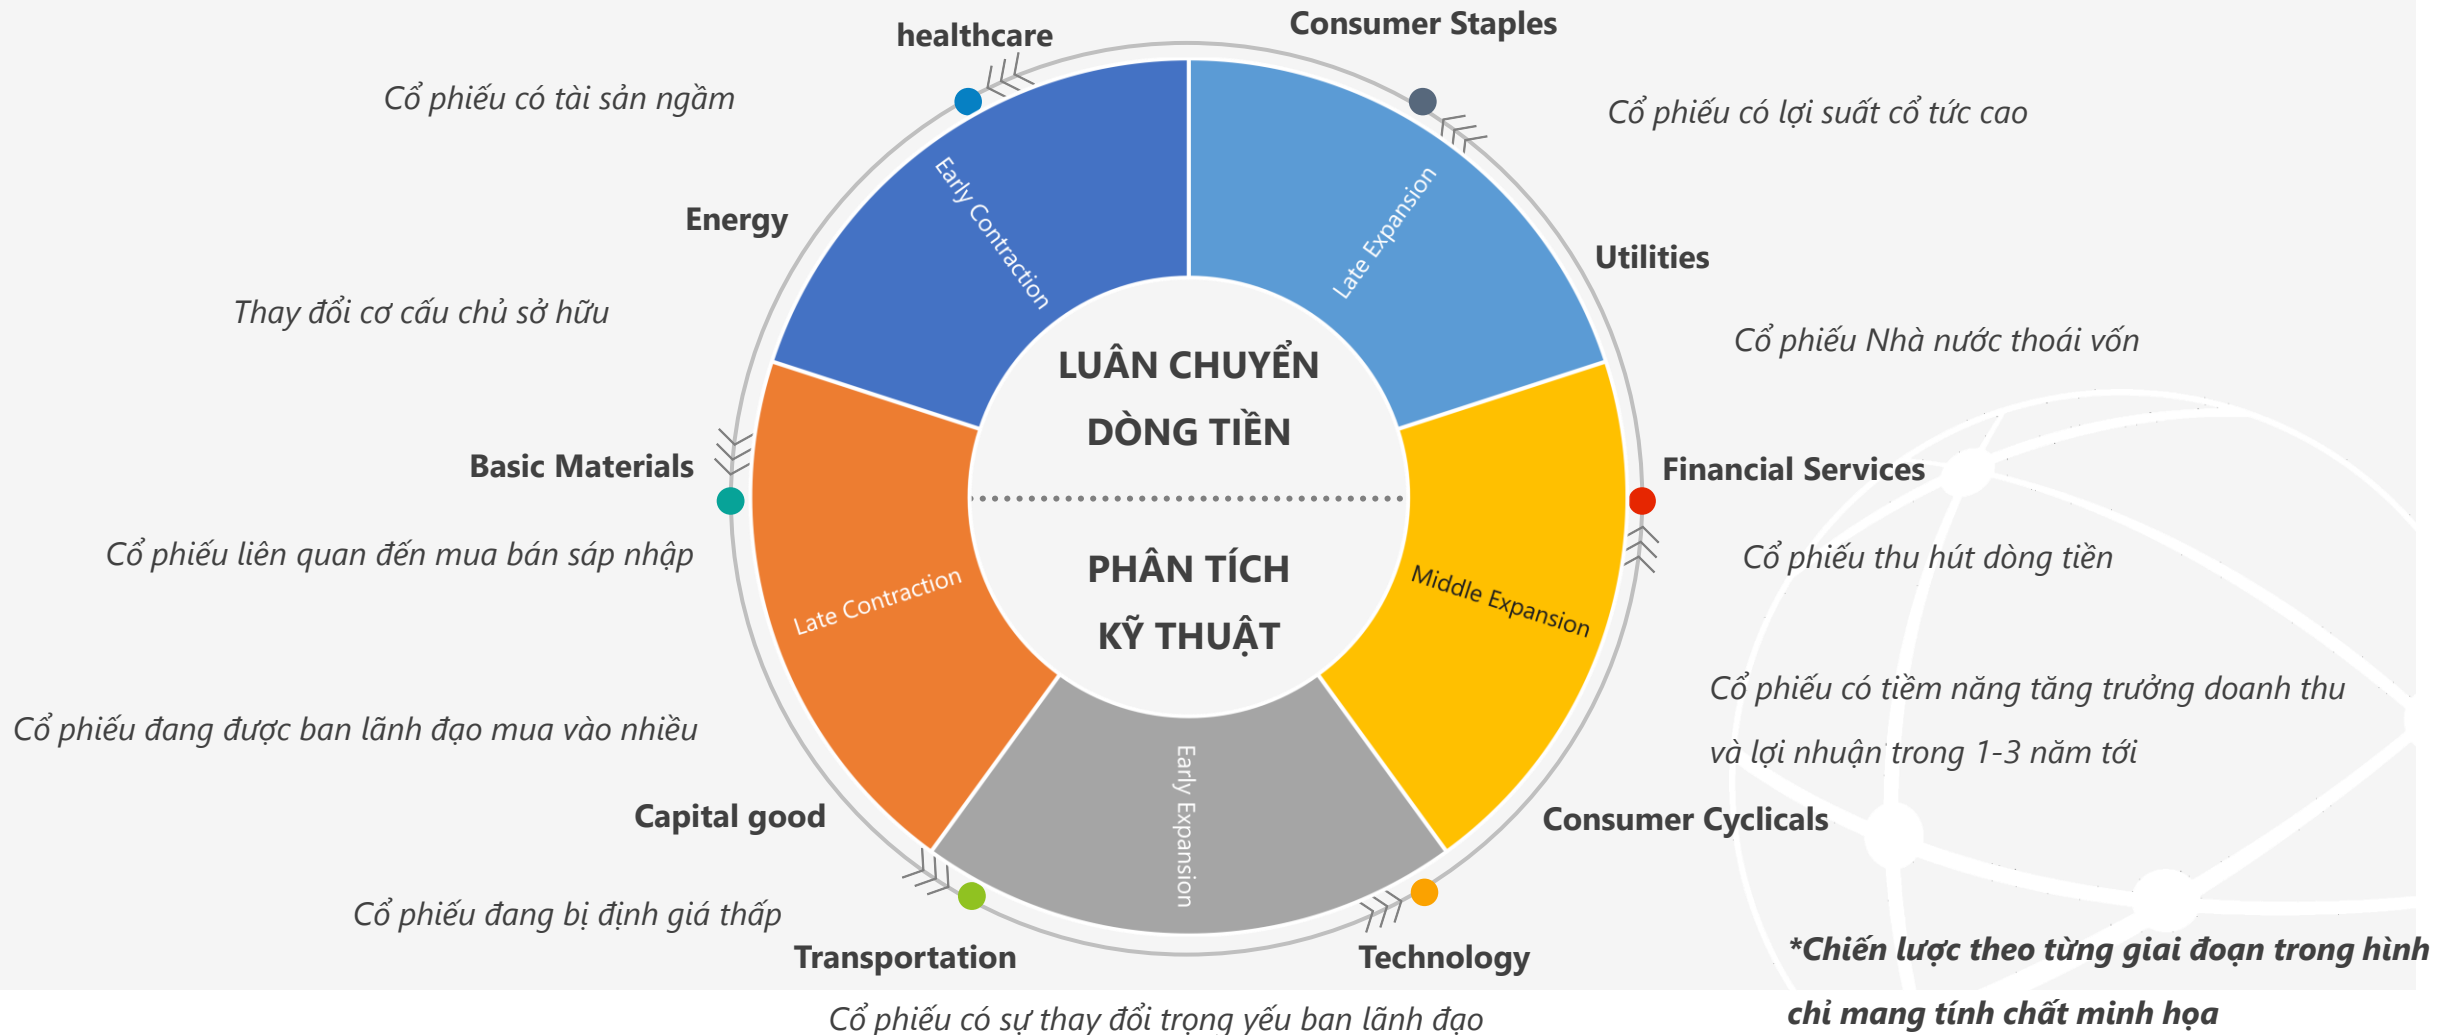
healthcare

Consumer Staples

Cổ phiếu có tài sản ngầm

Cổ phiếu có lợi suất cổ tức cao

Energy

Utilities

Thay đổi cơ cấu chủ sở hữu

Cổ phiếu Nhà nước thoái vốn

Early Contraction

Late Expansion

LUÂN CHUYỂN DÒNG TIỀN

PHÂN TÍCH KỸ THUẬT

Basic Materials

Financial Services

Cổ phiếu liên quan đến mua bán sáp nhập

Cổ phiếu thu hút dòng tiền

Late Contraction

Middle Expansion

Early Expansion

Cổ phiếu có tiềm năng tăng trưởng doanh thu và lợi nhuận trong 1-3 năm tới

Cổ phiếu đang được ban lãnh đạo mua vào nhiều

Capital good

Consumer Cyclicals

Cổ phiếu đang bị định giá thấp

Transportation

Technology

*Chiến lược theo từng giai đoạn trong hình chỉ mang tính chất minh họa

Cổ phiếu có sự thay đổi trọng yếu ban lãnh đạo